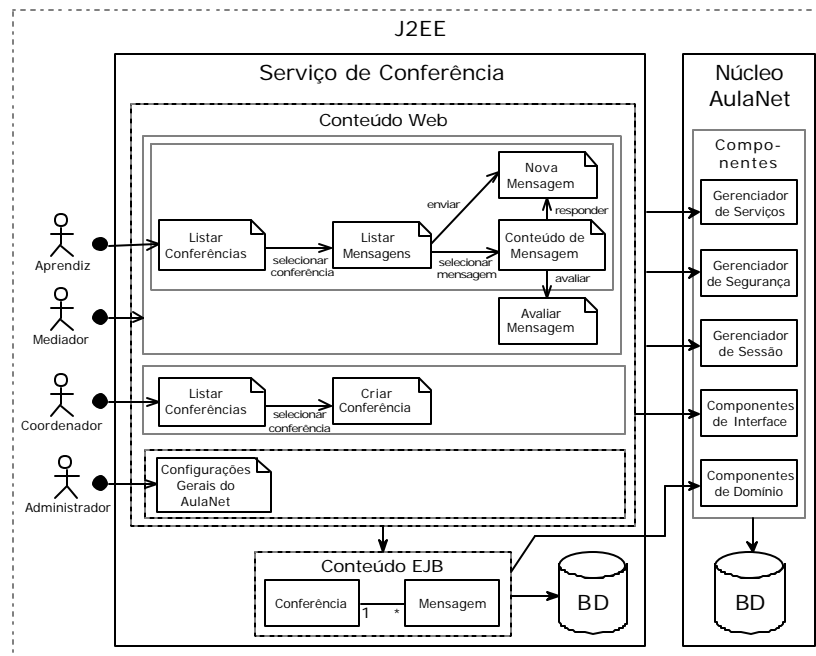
J2EE

Serviço de Conferência

Conteúdo Web

Aprendiz

Listar Conferências

selecionar conferência

Listar Mensagens

enviar

Nova Mensagem

responder

selecionar mensagem

Conteúdo de Mensagem

avaliar

Avaliar Mensagem

Mediador

Coordenador

Listar Conferências

selecionar conferência

Criar Conferência

Administrador

Configurações Gerais do AulaNet

Conteúdo EJB

Conferência

1

*

Mensagem

BD

Núcleo AulaNet

Componentes

Gerenciador de Serviços

Gerenciador de Segurança

Gerenciador de Sessão

Componentes de Interface

Componentes de Domínio

BD